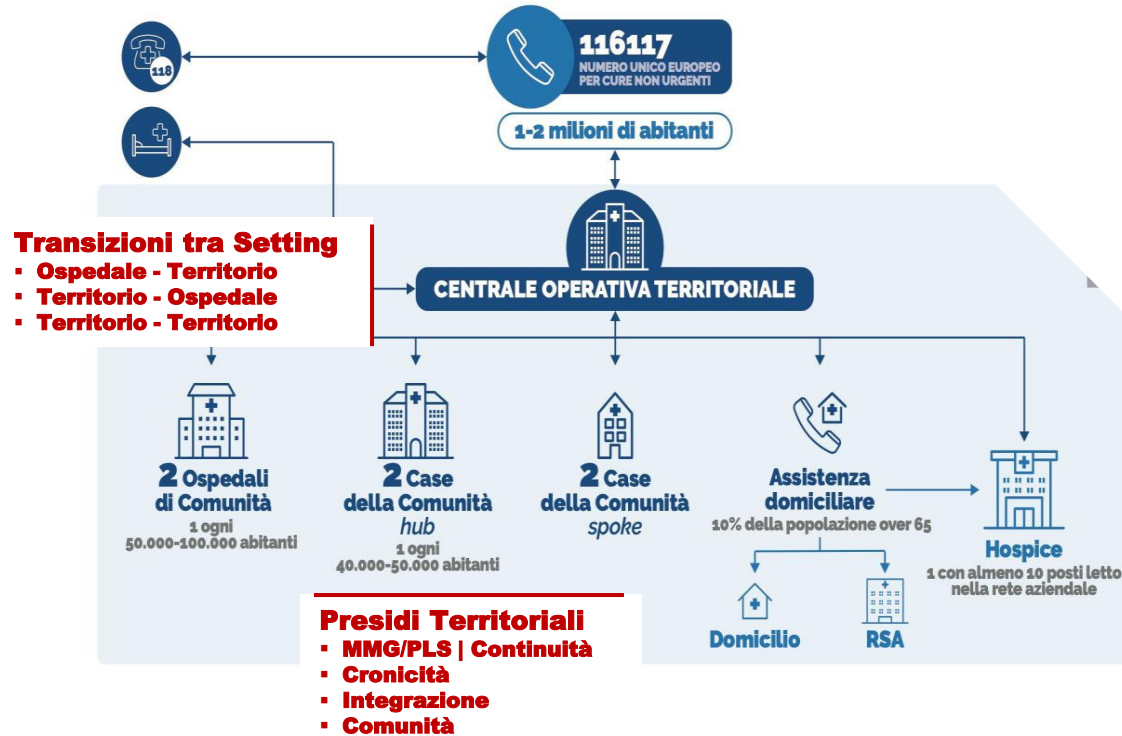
118

116117
NUMERO UNICO EUROPEO PER CURE NON URGENTI

1-2 milioni di abitanti

Transizioni tra Setting
▪ Ospedale - Territorio
▪ Territorio - Ospedale
▪ Territorio - Territorio

CENTRALE OPERATIVA TERRITORIALE

2 Ospedali di Comunità
1 ogni 50.000-100.000 abitanti

2 Case della Comunità
hub
1 ogni 40.000-50.000 abitanti

2 Case della Comunità
spoke

Assistenza domiciliare
10% della popolazione over 65

Hospice
1 con almeno 10 posti letto nella rete aziendale

Domicilio

RSA

Presidi Territoriali
▪ MMG/PLS | Continuità
▪ Cronicità
▪ Integrazione
▪ Comunità